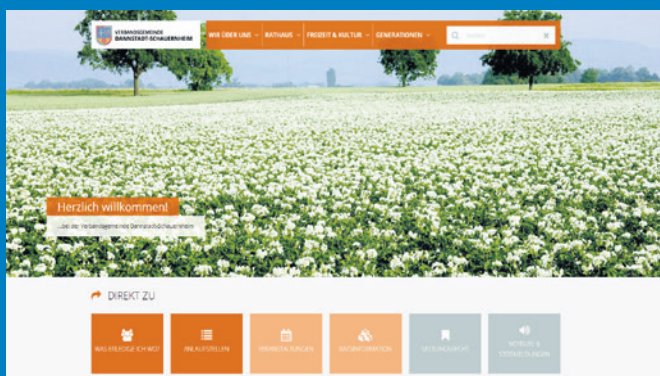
VERBANDSGEMEINDE DANNSTADT-SCHAUERNHEIM

WIR ÜBER UNS RATHAUS FREIZEIT & KULTUR GENERATIONEN

Suchen

Herzlich willkommen!

...bei der Verbandsgemeinde Dannstadt-Schauernheim

DIREKT ZU

WAS ERLEDIGE ICH WO? ANLAUFSTELLEN VERANSTALTUNGEN RATSINFORMATION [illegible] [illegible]